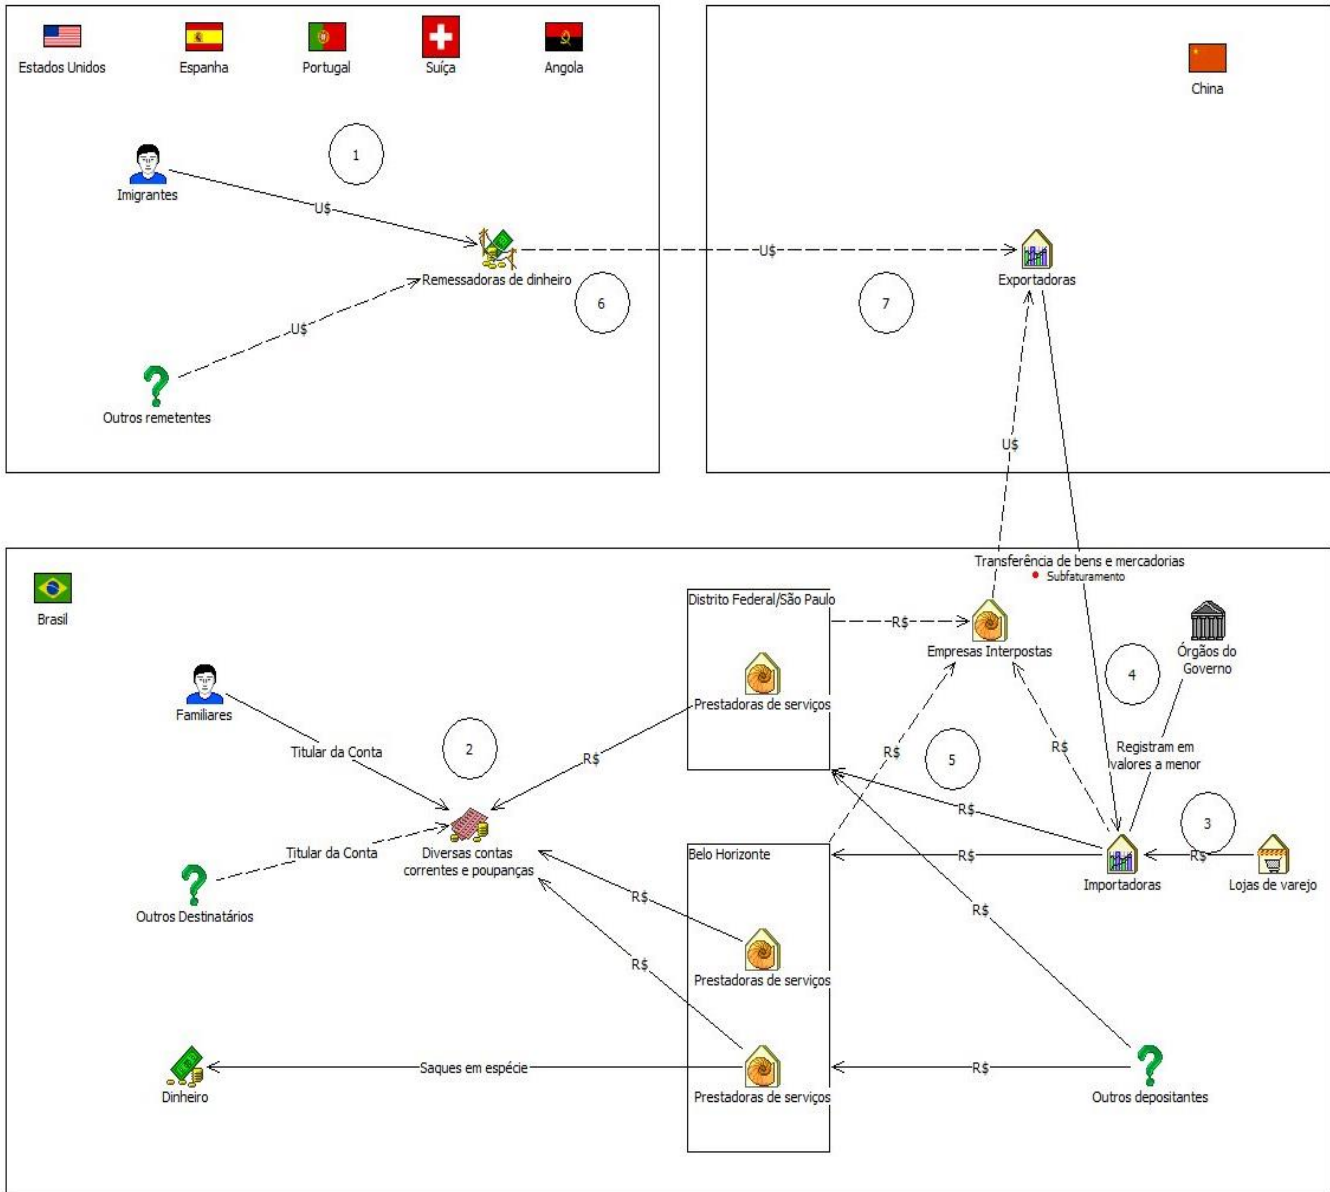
Estados Unidos
Espanha
Portugal
Suíça
Angola

1

Imigrantes

U$

Remessadoras de dinheiro

6

U$

Outros remetentes

U$

China

7

Exportadoras

U$

Transferência de bens e mercadorias
Subfaturamento

Brasil

Distrito Federal/São Paulo

R$

Empresas Interpostas

Órgãos do Governo

4

Prestadoras de serviços

Familiares

Titular da Conta

2

R$

R$

5

R$

Registram em valores a menor

R$

3

Titular da Conta

Diversas contas correntes e poupanças

Belo Horizonte

R$

Importadoras

R$

Lojas de varejo

Outros Destinatários

R$

R$

Prestadoras de serviços

R$

Saques em espécie

R$

Dinheiro

Prestadoras de serviços

Outros depositantes